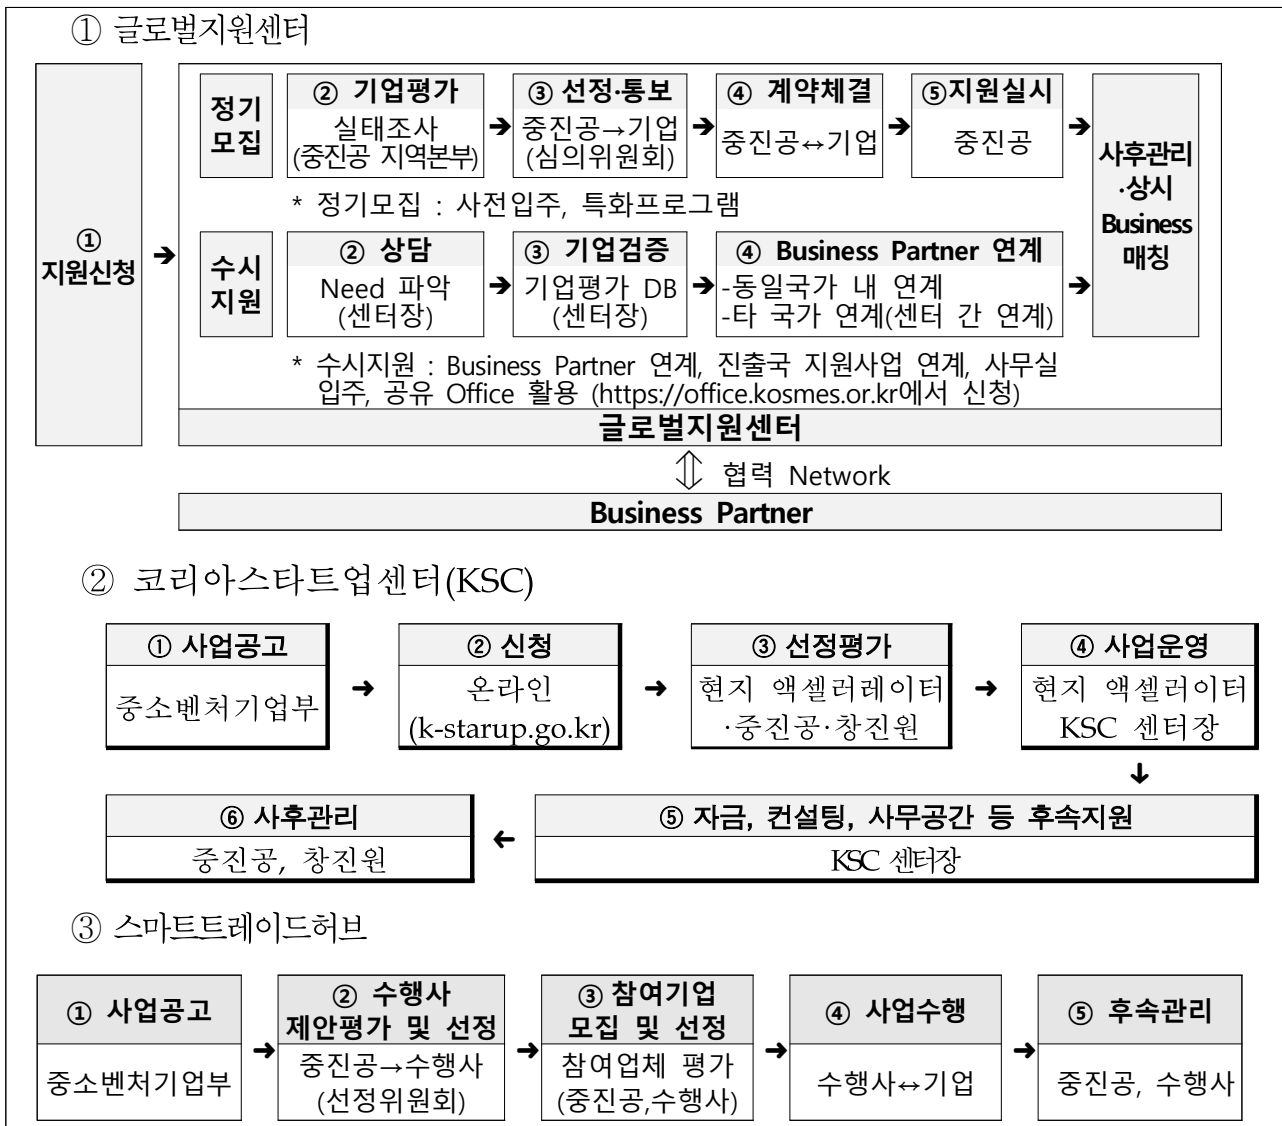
① 글로벌지원센터

① 지원신청

정기 모집

② 기업평가
실태조사 (중진공 지역본부)

③ 선정·통보
중진공→기업 (심의위원회)

④ 계약체결
중진공↔기업

⑤지원실시
중진공

사후관리 ·상시 Business 매칭

* 정기모집 : 사전입주, 특화프로그램

수시 지원

② 상담
Need 파악 (센터장)

③ 기업검증
기업평가 DB (센터장)

④ Business Partner 연계
-동일국가 내 연계
-타 국가 연계(센터 간 연계)

* 수시지원 : Business Partner 연계, 진출국 지원사업 연계, 사무실 입주, 공유 Office 활용 (https://office.kosmes.or.kr에서 신청)

글로벌지원센터

협력 Network

Business Partner

② 코리아스타트업센터(KSC)

① 사업공고
중소벤처기업부

② 신청
온라인 (k-starup.go.kr)

③ 선정평가
현지 액셀러레이터 ·중진공·창진원

④ 사업운영
현지 액셀러이터 KSC 센터장

⑤ 자금, 컨설팅, 사무공간 등 후속지원
KSC 센터장

⑥ 사후관리
중진공, 창진원

③ 스마트트레이드허브

① 사업공고
중소벤처기업부

② 수행사 제안평가 및 선정
중진공→수행사 (선정위원회)

③ 참여기업 모집 및 선정
참여업체 평가 (중진공,수행사)

④ 사업수행
수행사↔기업

⑤ 후속관리
중진공, 수행사